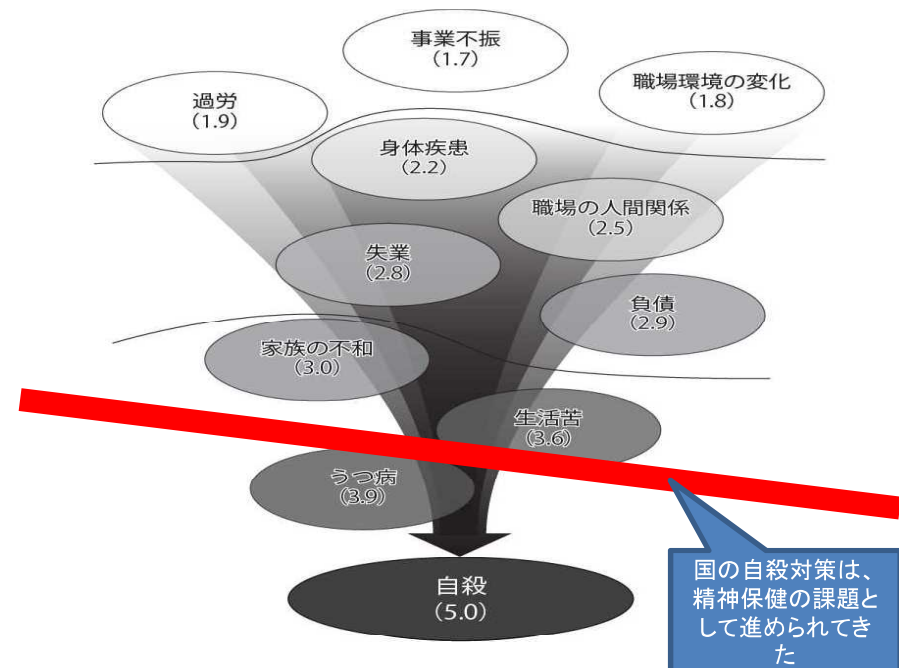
事業不振
(1.7)

過労
(1.9)

職場環境の変化
(1.8)

身体疾患
(2.2)

職場の人間関係
(2.5)

失業
(2.8)

負債
(2.9)

家族の不和
(3.0)

生活苦
(3.6)

うつ病
(3.9)

自殺
(5.0)

国の自殺対策は、精神保健の課題として進められてきた